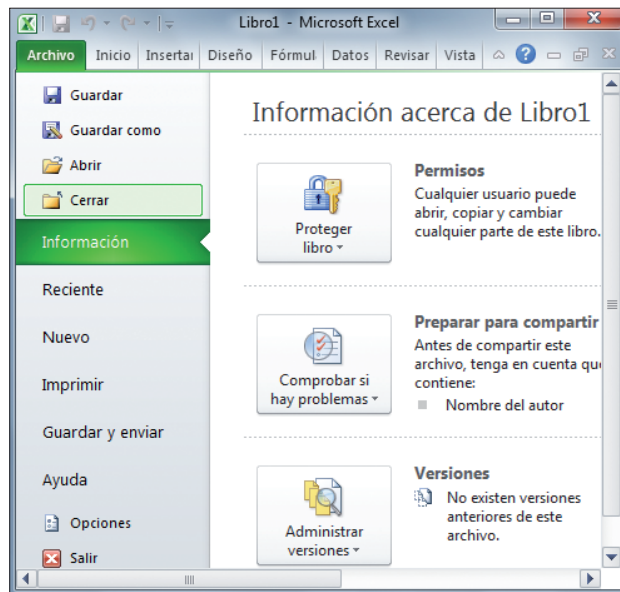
Libro1 - Microsoft Excel

Archivo | Inicio | Insertar | Diseño | Fórmul | Datos | Revisar | Vista

Guardar
Guardar como
Abrir
Cerrar
Información
Reciente
Nuevo
Imprimir
Guardar y enviar
Ayuda
Opciones
Salir

Información acerca de Libro1

Proteger libro

Permisos
Cualquier usuario puede abrir, copiar y cambiar cualquier parte de este libro.

Comprobar si hay problemas

Preparar para compartir
Antes de compartir este archivo, tenga en cuenta qu contiene:
Nombre del autor

Administrar versiones

Versiones
No existen versiones anteriores de este archivo.